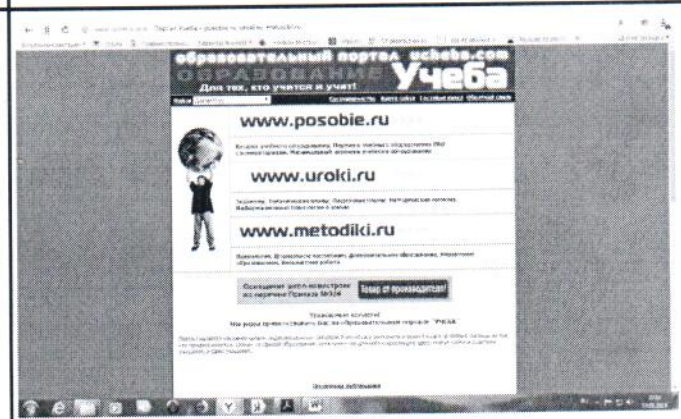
образовательный портал ucheba.com
ОБРАЗОВАНИЕ Учеба
Для тех, кто учится и учит!

www.posobie.ru

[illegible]

www.uroki.ru

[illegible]

www.metodiki.ru

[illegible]

Оснащение школ новостройки по перечню Приказа №336
Товар от производителя!

Уважаемые коллеги!
Мы рады приветствовать Вас на образовательном портале "УЧЕБА"

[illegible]